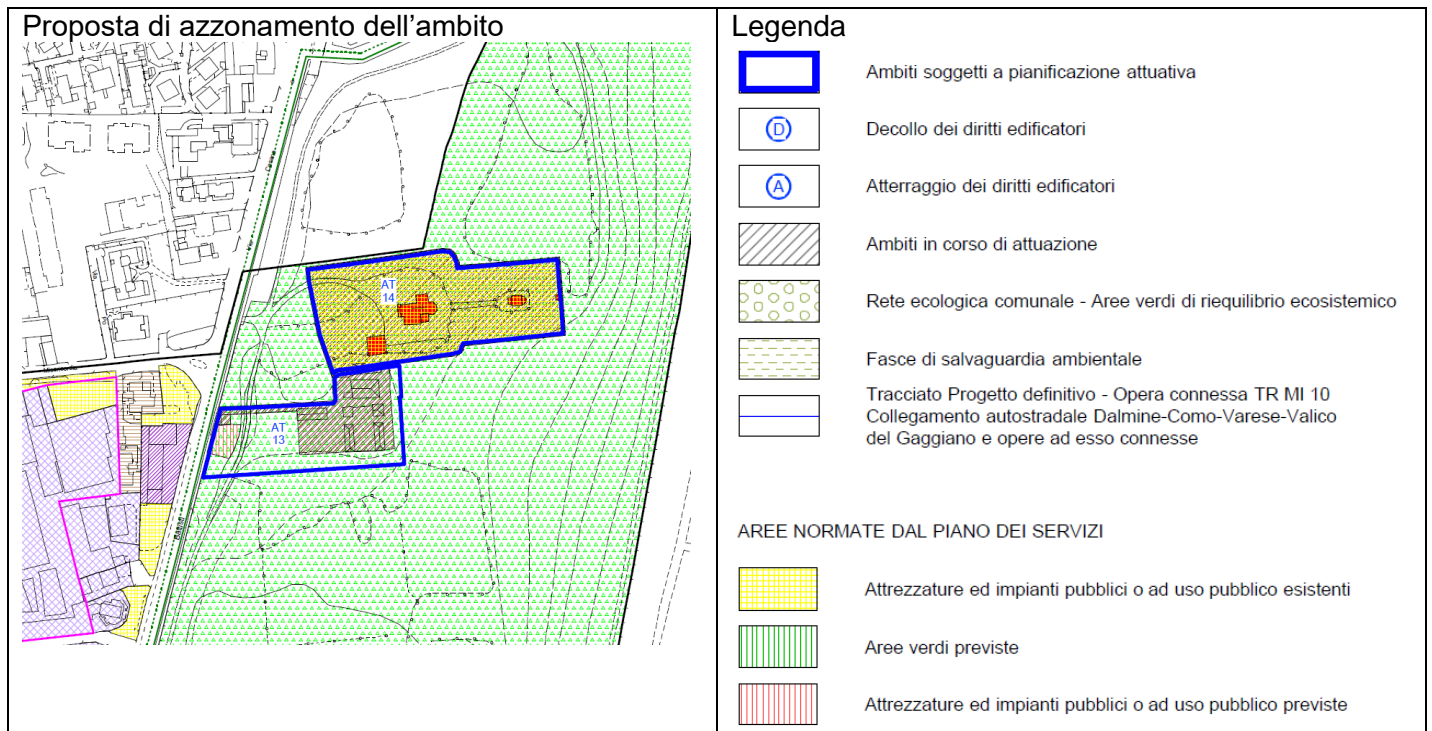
Proposta di azzonamento dell'ambito

AT 14

AT 13

Legenda

Ambiti soggetti a pianificazione attuativa

D

Decollo dei diritti edificatori

A

Atterraggio dei diritti edificatori

Ambiti in corso di attuazione

Rete ecologica comunale - Aree verdi di riequilibrio ecosistemico

Fasce di salvaguardia ambientale

Tracciato Progetto definitivo - Opera connessa TR MI 10 Collegamento autostradale Dalmine-Como-Varese-Valico del Gaggiano e opere ad esso connesse

AREE NORMATE DAL PIANO DEI SERVIZI

Attrezzature ed impianti pubblici o ad uso pubblico esistenti

Aree verdi previste

Attrezzature ed impianti pubblici o ad uso pubblico previste